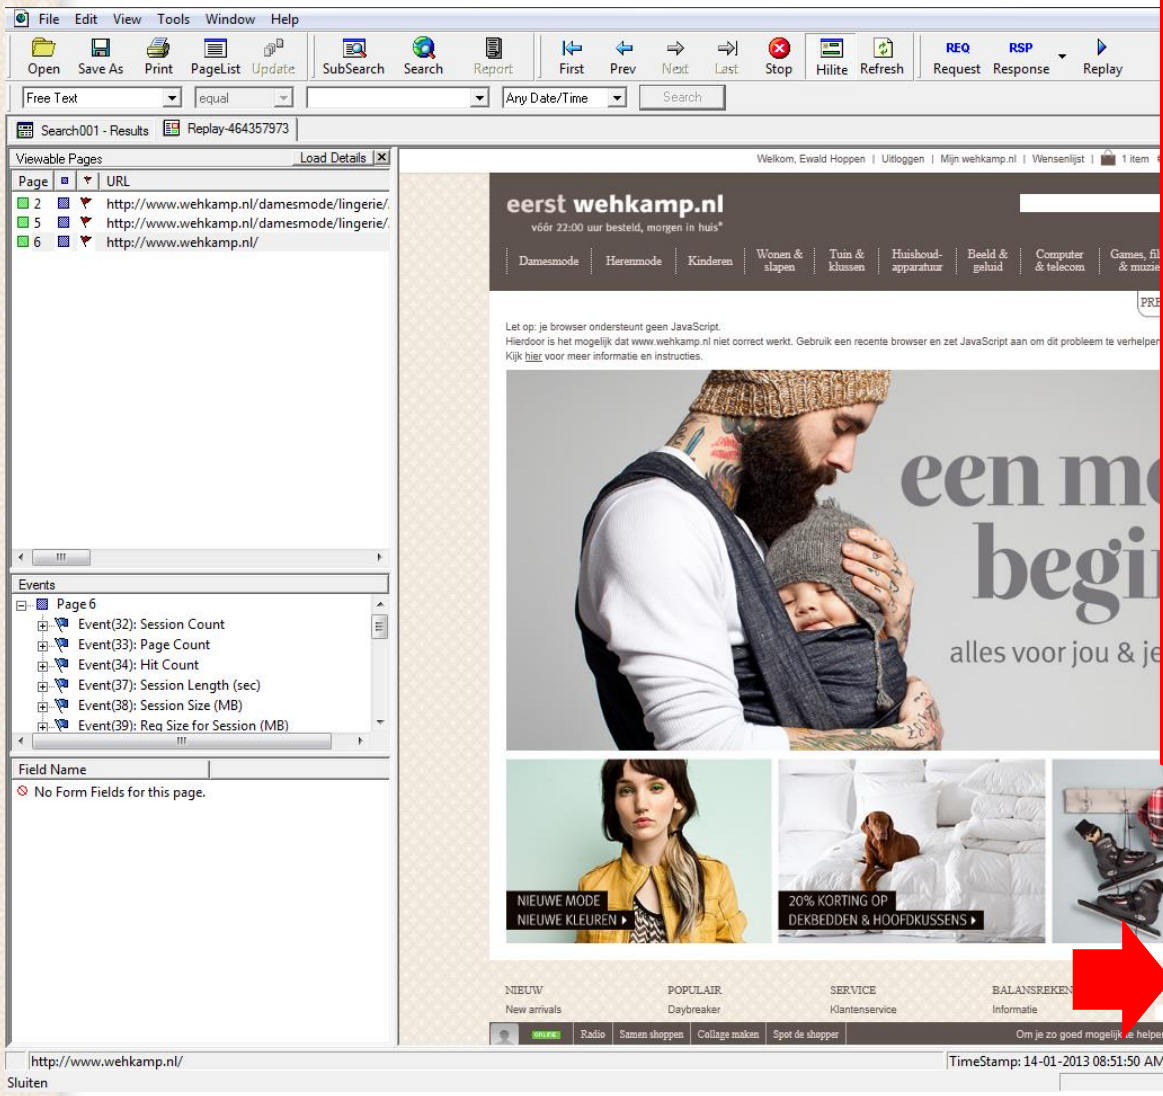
File Edit View Tools Window Help

Open Save As Print PageList Update SubSearch Search Report First Prev Next Last Stop Hilite Refresh REQ Request RSP Response Replay

Free Text equal Any Date/Time Search

Search001 - Results Replay-464357973

Viewable Pages Load Details

| Page | | | URL |
|---|---|---|---|
| 2 | | | http://www.wehkamp.nl/damesmode/lingerie/. |
| 5 | | | http://www.wehkamp.nl/damesmode/lingerie/. |
| 6 | | | http://www.wehkamp.nl/ |

Events
Page 6
Event(32): Session Count
Event(33): Page Count
Event(34): Hit Count
Event(37): Session Length (sec)
Event(38): Session Size (MB)
Event(39): Req Size for Session (MB)

Field Name
No Form Fields for this page.

Welkom, Ewald Hoppen | Uitloggen | Mijn wehkamp.nl | Wensenlijst | 1 item

eerst wehkamp.nl
vóór 22:00 uur besteld, morgen in huis*

Damesmode Herenmode Kinderen Wonen & slapen Tuin & klussen Huishoud-apparatuur Beeld & geluid Computer & telecom Games, fil & muzie

PRE

Let op: je browser ondersteunt geen JavaScript.
Hierdoor is het mogelijk dat www.wehkamp.nl niet correct werkt. Gebruik een recente browser en zet JavaScript aan om dit probleem te verhelpen
Kijk hier voor meer informatie en instructies.

een m
begi
alles voor jou & je

NIEUWE MODE
NIEUWE KLEUREN ▸

20% KORTING OP
DEKBEDDEN & HOOFDKUSSENS ▸

NIEUW
New arrivals
POPULAIR
Daybreaker
SERVICE
Klantenservice
BALANSREKEN
Informatie

ONLINE Radio Samen shoppen Collage maken Spot de shopper Om je zo goed mogelijk te helpe

http://www.wehkamp.nl/
TimeStamp: 14-01-2013 08:51:50 AM
Sluiten